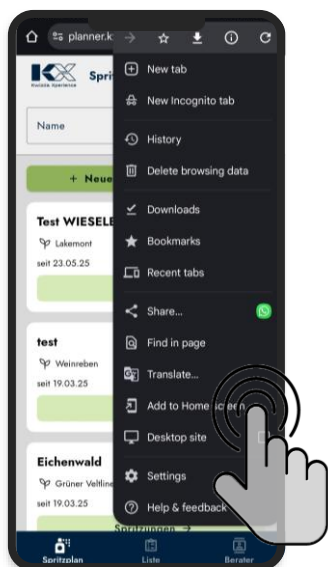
planner.k

Spri

Name

+ Neue

Test WIESELE

Lakemont

seit 23.05.25

test

Weinreben

seit 19.03.25

Eichenwald

Grüner Veltline

seit 19.03.25

New tab

New Incognito tab

History

Delete browsing data

Downloads

Bookmarks

Recent tabs

Share...

Find in page

Translate...

Add to Home screen

Desktop site

Settings

Help & feedback

Spritzungen →

Spritzplan

Liste

Berater